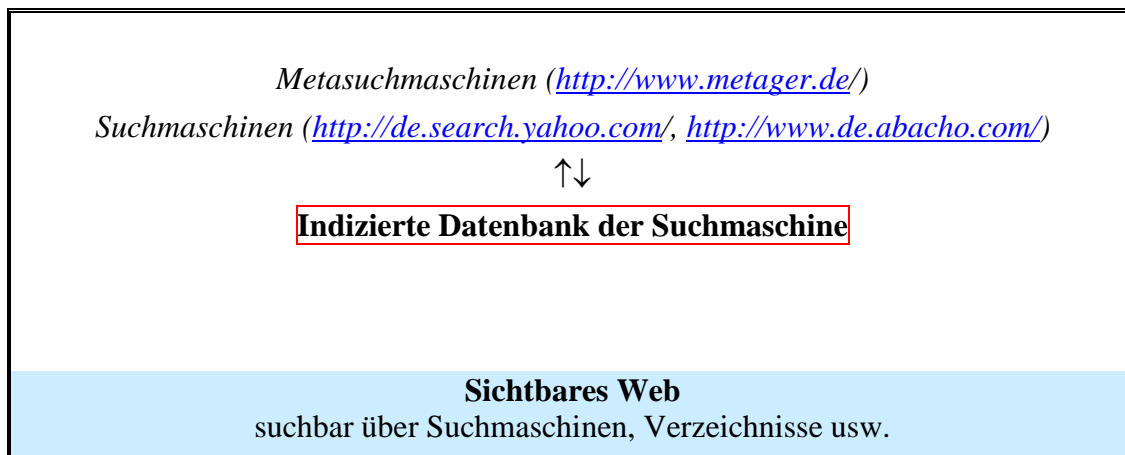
Metasuchmaschinen (http://www.metager.de/)
Suchmaschinen (http://de.search.yahoo.com/, http://www.de.abacho.com/)
↑↓
Indizierte Datenbank der Suchmaschine

Sichtbares Web
suchbar über Suchmaschinen, Verzeichnisse usw.